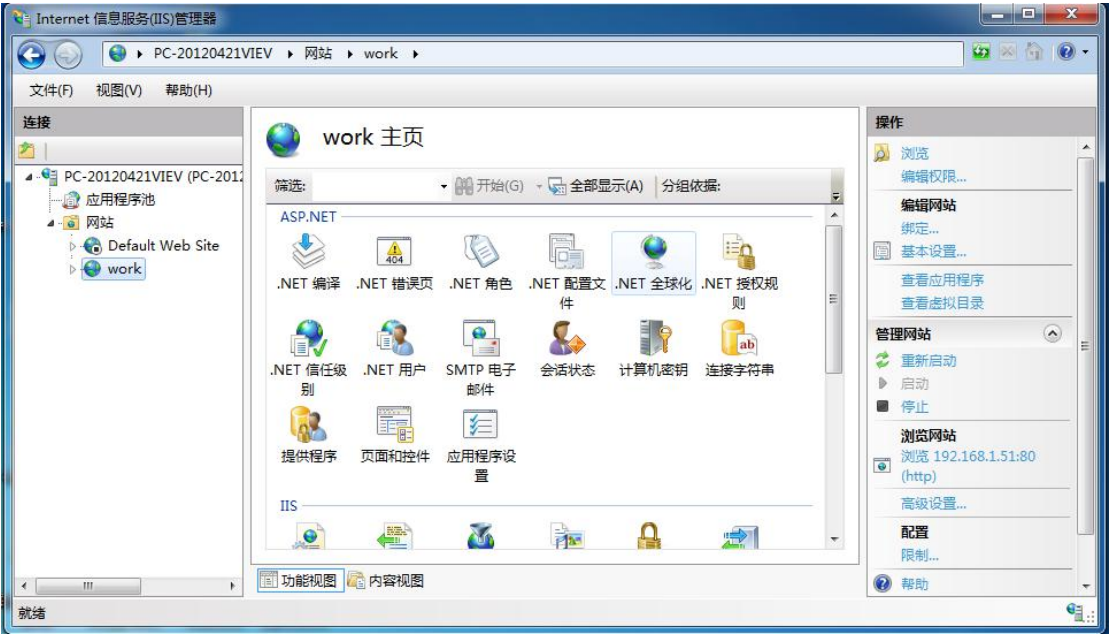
Internet 信息服务(IIS)管理器

PC-20120421VIEV ▸ 网站 ▸ work ▸

文件(F) 视图(V) 帮助(H)

连接

PC-20120421VIEV (PC-2012
应用程序池
网站
Default Web Site
work

work 主页

筛选: 开始(G) 全部显示(A) 分组依据:

ASP.NET

.NET 编译
404
.NET 错误页
.NET 角色
.NET 配置文件
.NET 全球化
.NET 授权规则
.NET 信任级别
.NET 用户
SMTP 电子邮件
会话状态
计算机密钥
ab
连接字符串
提供程序
页面和控件
应用程序设置

IIS

功能视图 内容视图

操作
浏览
编辑权限...
编辑网站
绑定...
基本设置...
查看应用程序
查看虚拟目录
管理网站
重新启动
启动
停止
浏览网站
浏览 192.168.1.51:80 (http)
高级设置...
配置
限制...
帮助

就绪